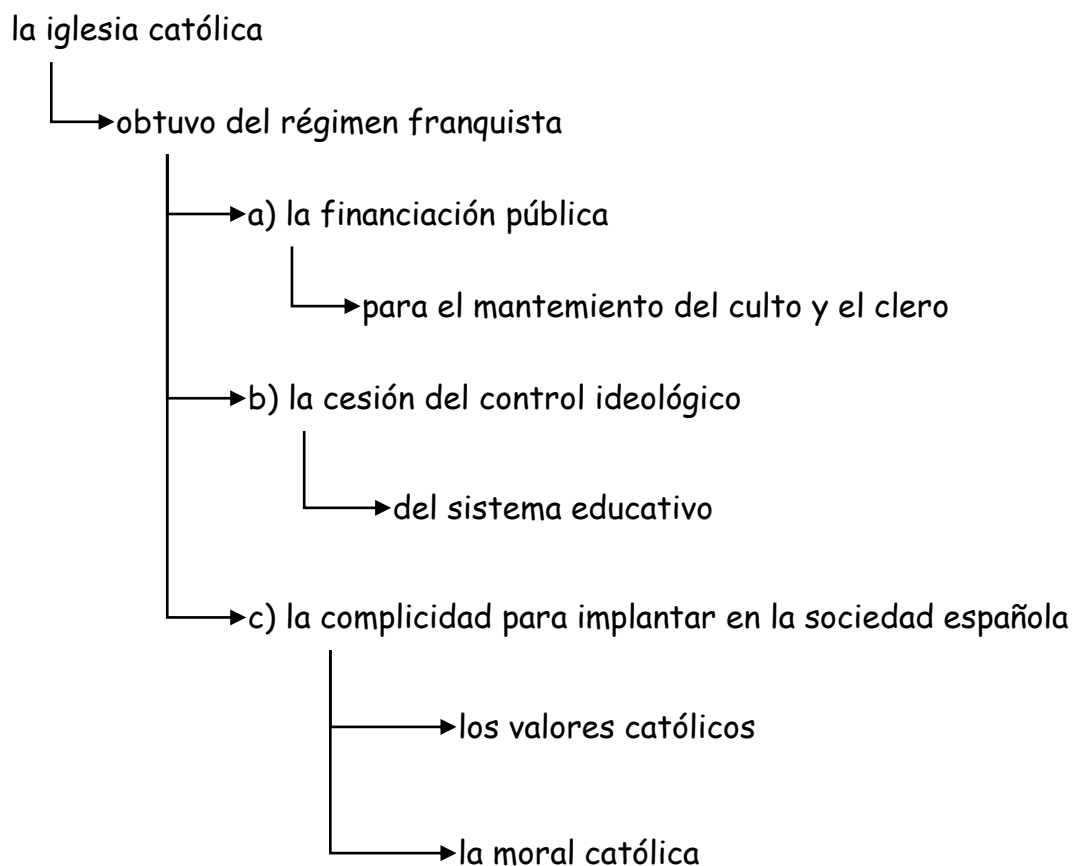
la iglesia católica

obtuvo del régimen franquista

a) la financiación pública

para el mantemiento del culto y el clero

b) la cesión del control ideológico

del sistema educativo

c) la complicidad para implantar en la sociedad española

los valores católicos

la moral católica